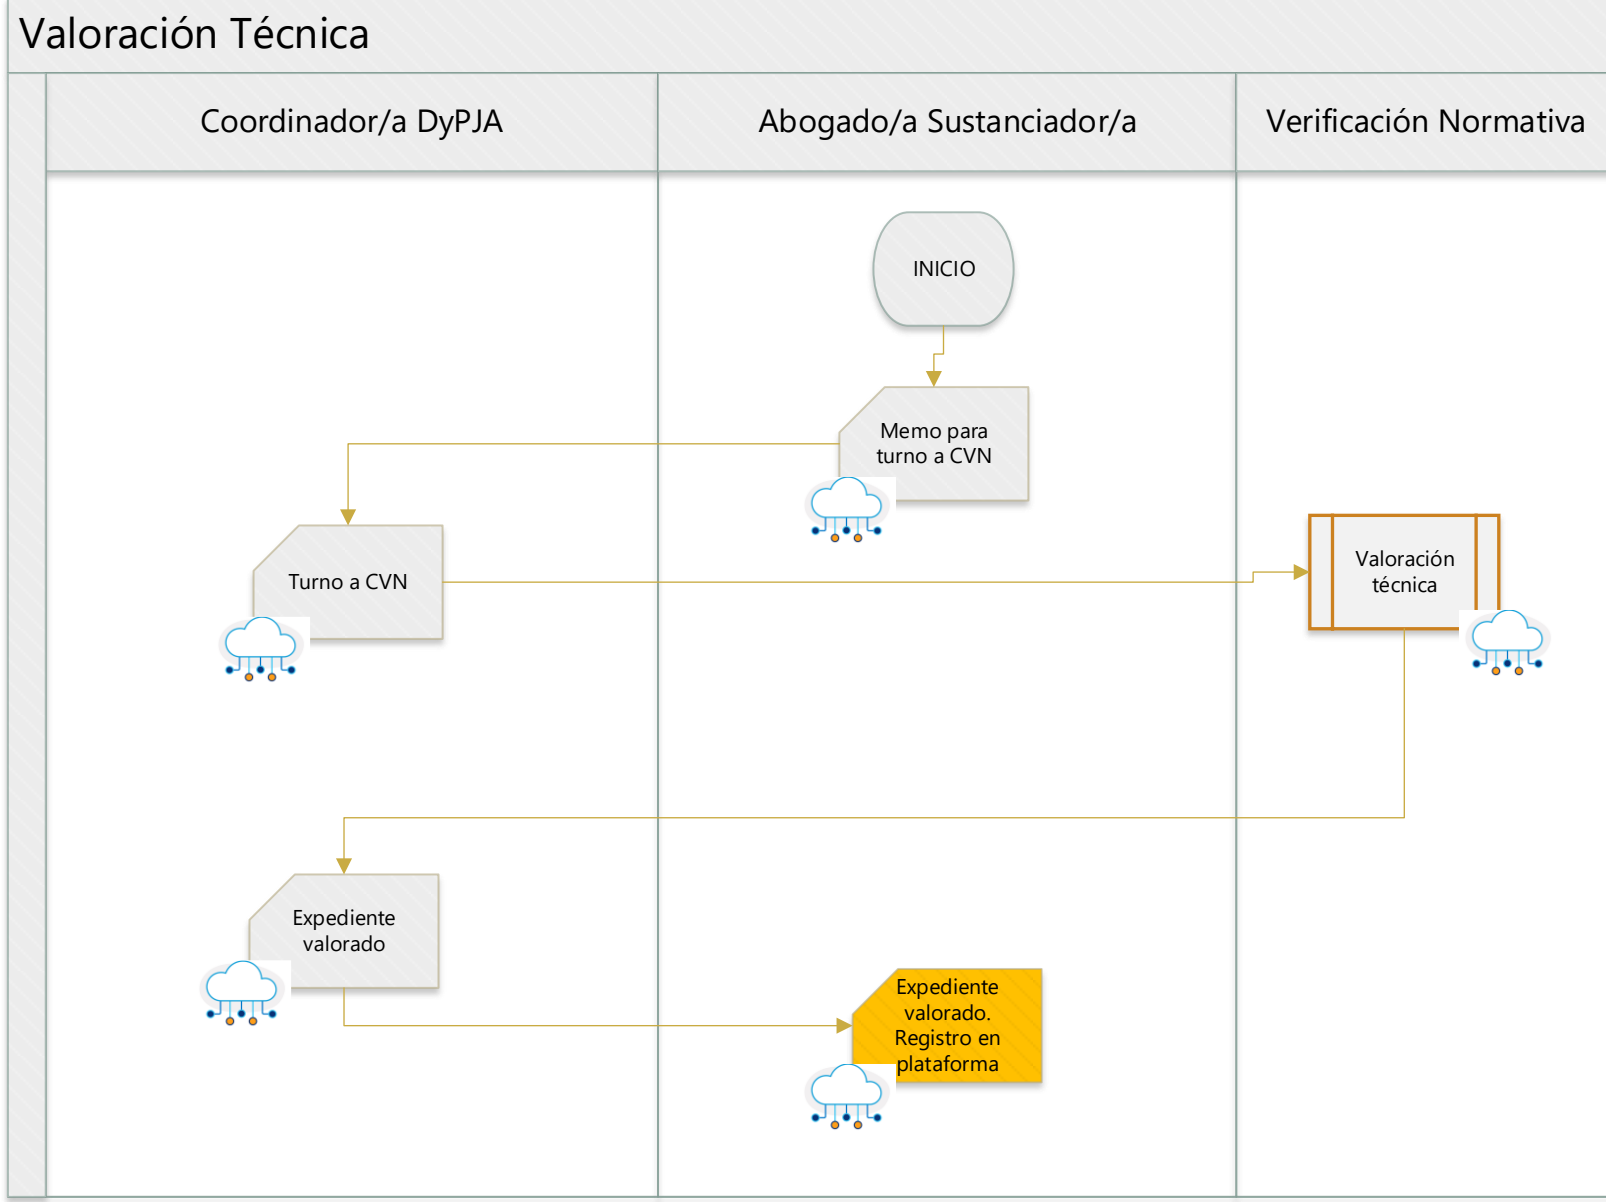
Valoración Técnica

Coordinador/a DyPJA

Abogado/a Sustanciador/a

Verificación Normativa

INICIO

Memo para turno a CVN

Turno a CVN

Valoración técnica

Expediente valorado

Expediente valorado. Registro en plataforma